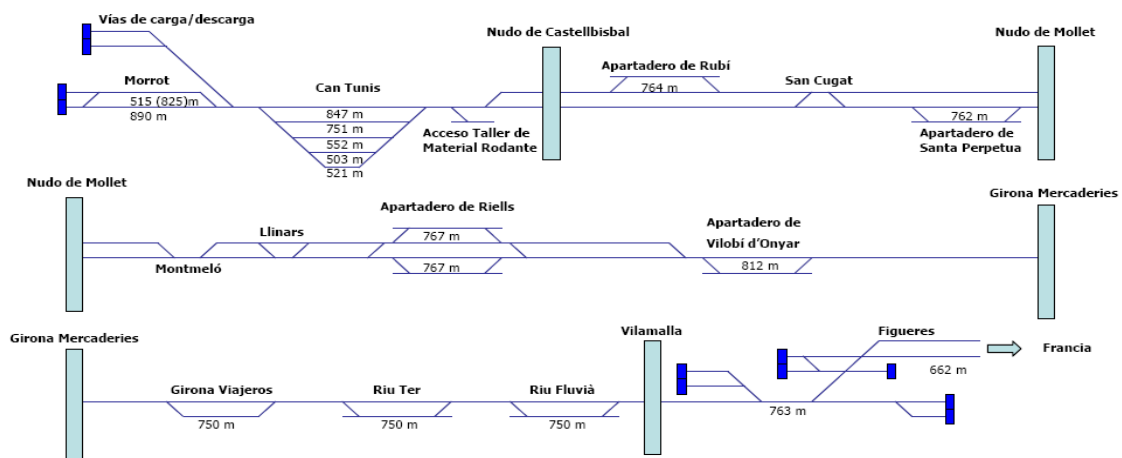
Vías de carga/descarga

Morrot
515 (825)m
890 m

Can Tunis
847 m
751 m
552 m
503 m
521 m

Acceso Taller de Material Rodante

Nudo de Castellbisbal

Apartadero de Rubí
764 m

San Cugat

762 m
Apartadero de Santa Perpetua

Nudo de Mollet

Nudo de Mollet

Montmeló

Llinars

Apartadero de Riells
767 m
767 m

Apartadero de Vilobí d'Onyar
812 m

Girona Mercaderies

Girona Mercaderies

Girona Viajeros
750 m

Riu Ter
750 m

Riu Fluvià
750 m

Vilamalla

763 m

Figueres
662 m

Francia